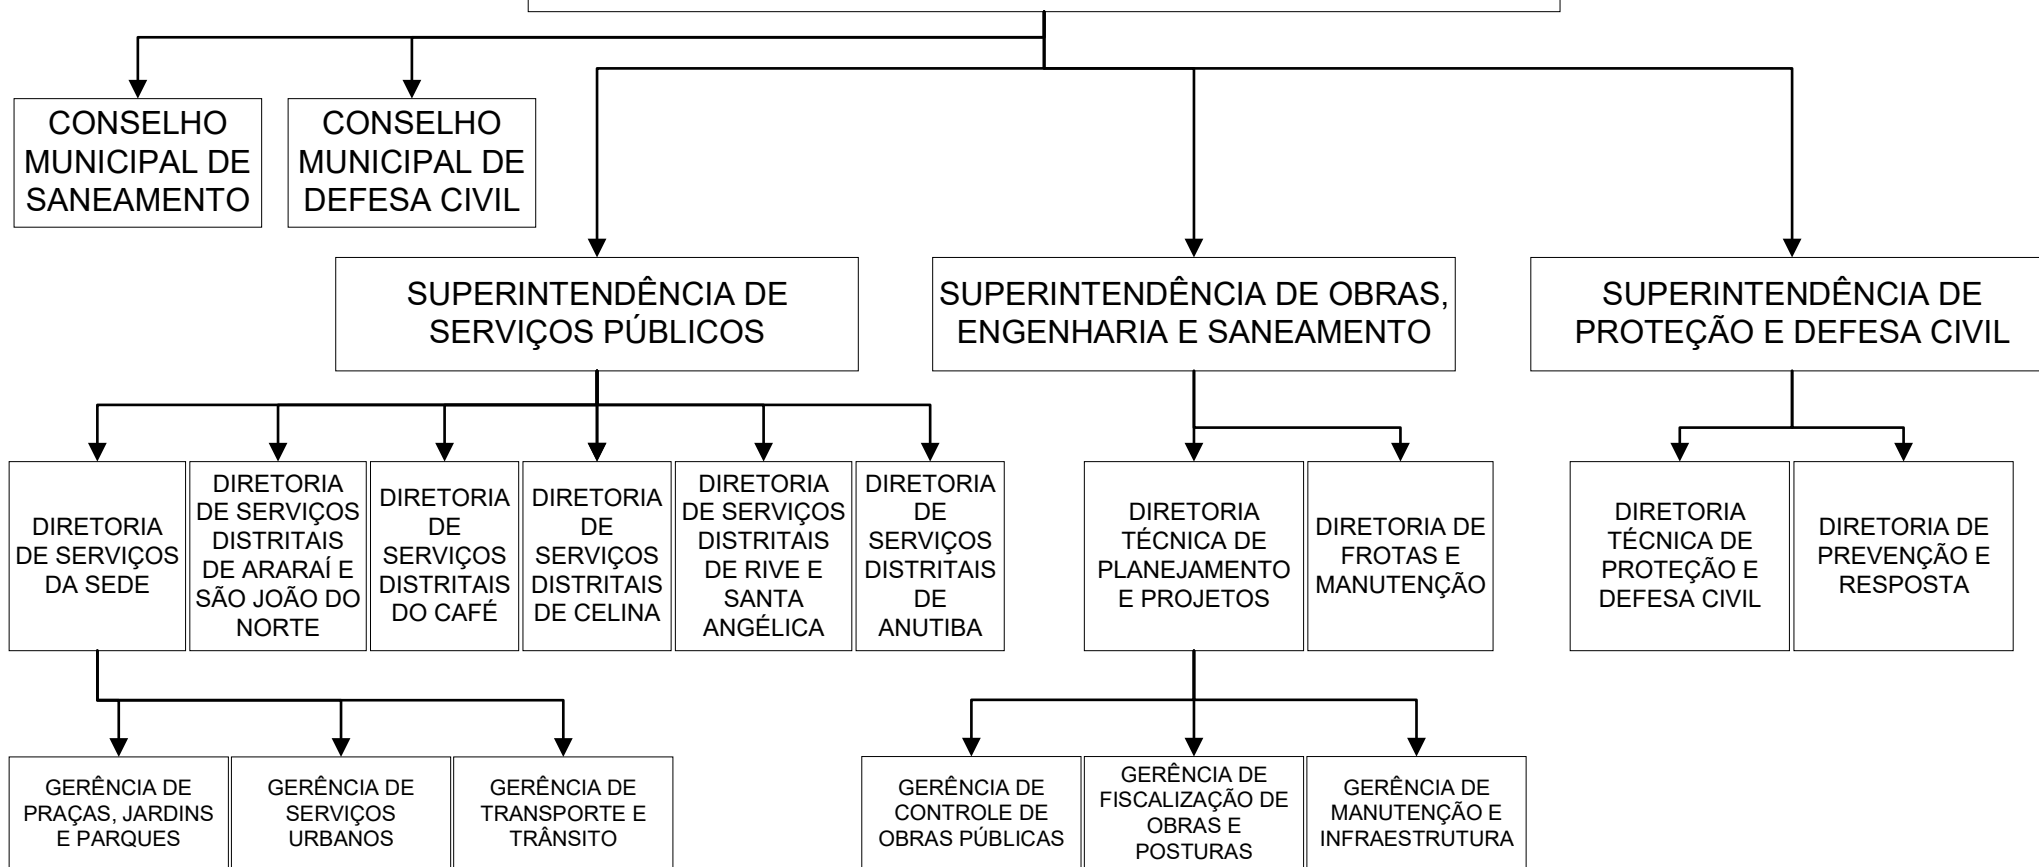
CONSELHO MUNICIPAL DE SANEAMENTO

CONSELHO MUNICIPAL DE DEFESA CIVIL

SUPERINTENDÊNCIA DE SERVIÇOS PÚBLICOS

SUPERINTENDÊNCIA DE OBRAS, ENGENHARIA E SANEAMENTO

SUPERINTENDÊNCIA DE PROTEÇÃO E DEFESA CIVIL

DIRETORIA DE SERVIÇOS DA SEDE

DIRETORIA DE SERVIÇOS DISTRITAIS DE ARARAÍ E SÃO JOÃO DO NORTE

DIRETORIA DE SERVIÇOS DISTRITAIS DO CAFÉ

DIRETORIA DE SERVIÇOS DISTRITAIS DE CELINA

DIRETORIA DE SERVIÇOS DISTRITAIS DE RIVE E SANTA ANGÉLICA

DIRETORIA DE SERVIÇOS DISTRITAIS DE ANUTIBA

DIRETORIA TÉCNICA DE PLANEJAMENTO E PROJETOS

DIRETORIA DE FROTAS E MANUTENÇÃO

DIRETORIA TÉCNICA DE PROTEÇÃO E DEFESA CIVIL

DIRETORIA DE PREVENÇÃO E RESPOSTA

GERÊNCIA DE PRAÇAS, JARDINS E PARQUES

GERÊNCIA DE SERVIÇOS URBANOS

GERÊNCIA DE TRANSPORTE E TRÂNSITO

GERÊNCIA DE CONTROLE DE OBRAS PÚBLICAS

GERÊNCIA DE FISCALIZAÇÃO DE OBRAS E POSTURAS

GERÊNCIA DE MANUTENÇÃO E INFRAESTRUTURA